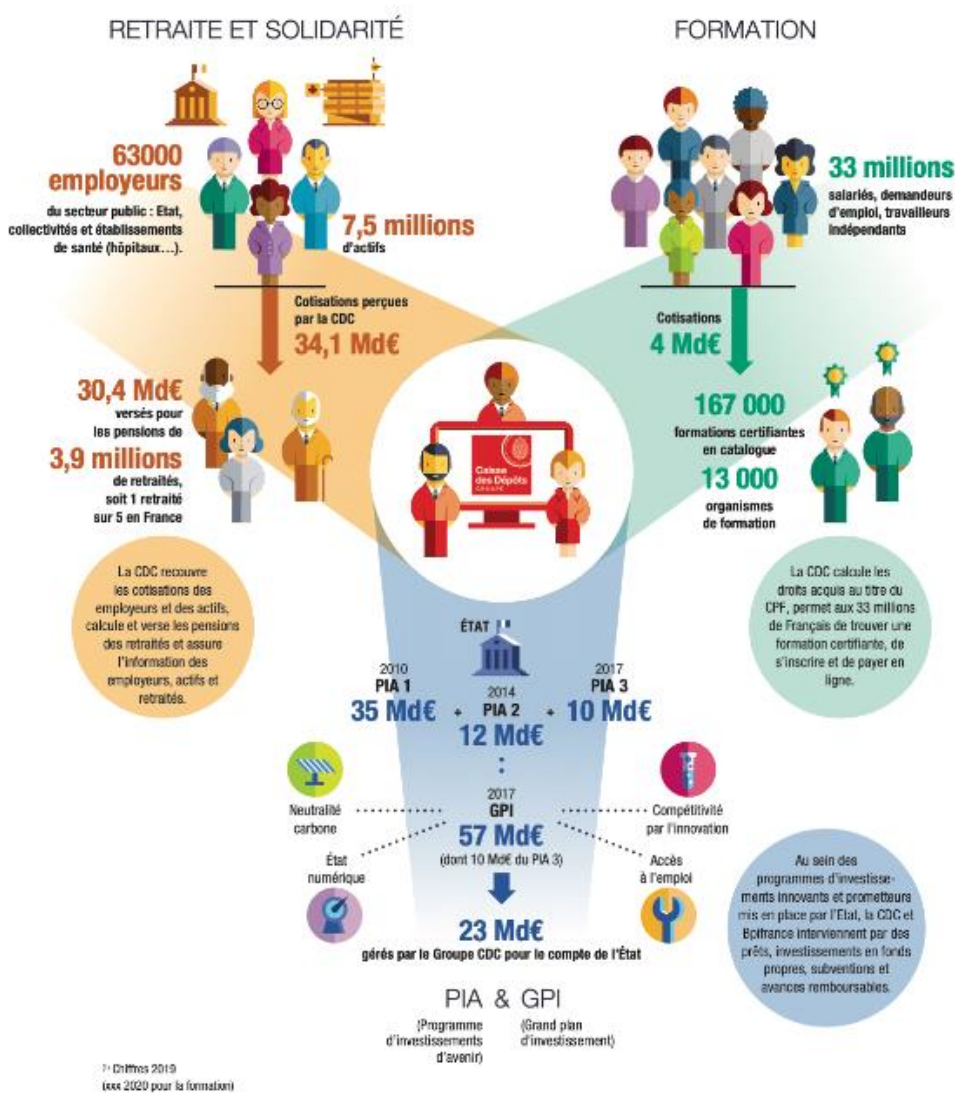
RETRAITE ET SOLIDARITÉ

FORMATION

63000 employeurs
du secteur public : Etat, collectivités et établissements de santé (hôpitaux...).

7,5 millions
d'actifs

33 millions
salariés, demandeurs d'emploi, travailleurs indépendants

Cotisations perçues par la CDC
34,1 Md€

Cotisations
4 Md€

30,4 Md€
versés pour les pensions de
3,9 millions
de retraités, soit 1 retraité sur 5 en France

Caisse des Dépôts GROUPE

167 000
formations certifiantes en catalogue
13 000
organismes de formation

La CDC recouvre les cotisations des employeurs et des actifs, calcule et verse les pensions des retraités et assure l'information des employeurs, actifs et retraités.

La CDC calcule les droits acquis au titre du CPF, permet aux 33 millions de Français de trouver une formation certifiante, de s'inscrire et de payer en ligne.

ÉTAT

2010
PIA 1
35 Md€
+
2014
PIA 2
12 Md€
+
2017
PIA 3
10 Md€

:

Neutralité carbone

Compétitivité par l'innovation

2017
GPI
57 Md€
(dont 10 Md€ du PIA 3)

État numérique

Accès à l'emploi

23 Md€
gérés par le Groupe CDC pour le compte de l'État

Au sein des programmes d'investissements innovants et prometteurs mis en place par l'Etat, la CDC et Bpifrance interviennent par des prêts, investissements en fonds propres, subventions et avances remboursables.

PIA & GPI
(Programme d'investissements d'avenir)
(Grand plan d'investissement)

* Chiffres 2019
(xxx 2020 pour la formation)